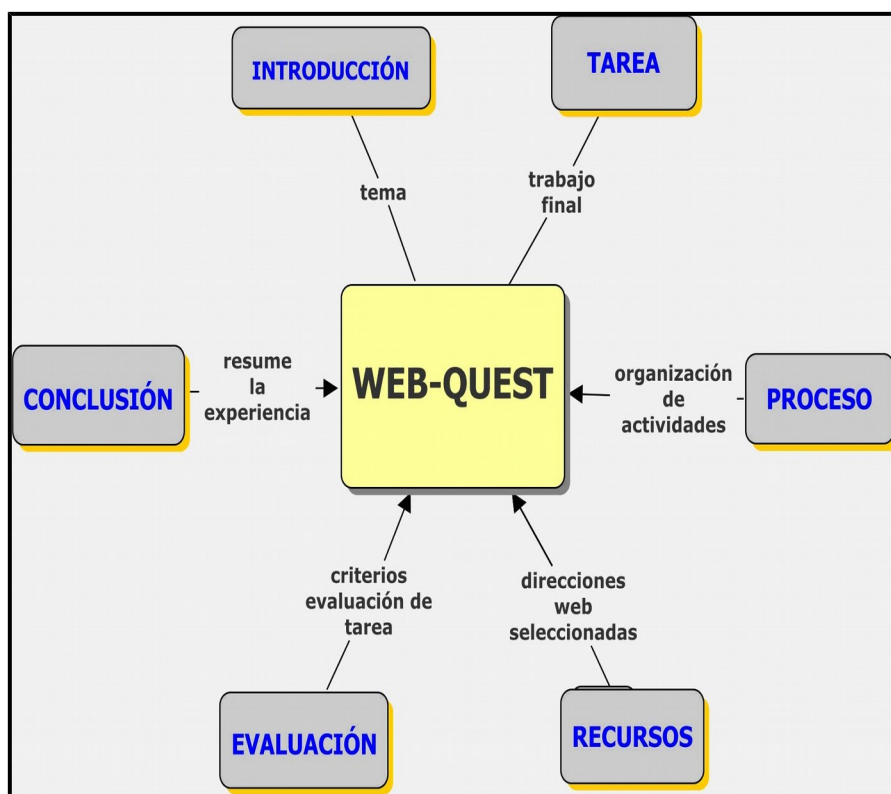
INTRODUCCIÓN

TAREA

tema

trabajo final

CONCLUSIÓN

resume la experiencia

WEB-QUEST

organización de actividades

PROCESO

criterios evaluación de tarea

direcciones web seleccionadas

EVALUACIÓN

RECURSOS